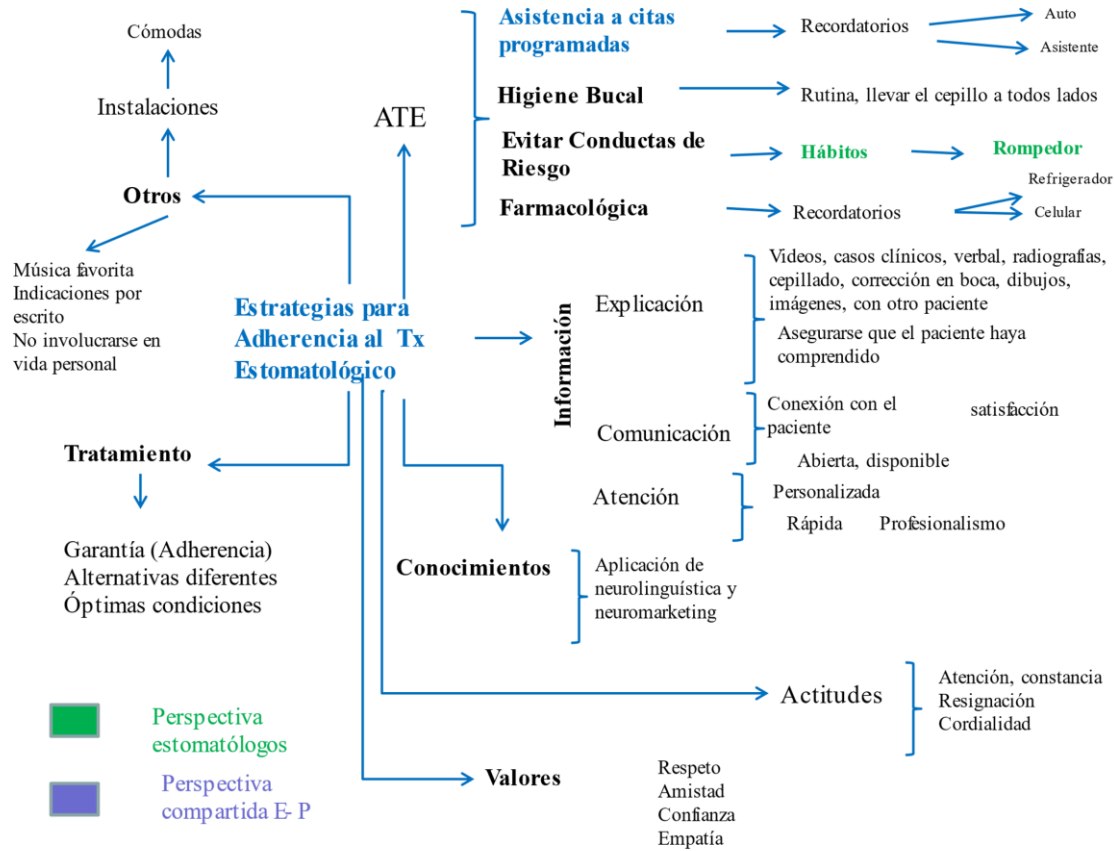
Cómodas

Instalaciones

Otros

Música favorita
Indicaciones por escrito
No involucrarse en vida personal

ATE

Asistencia a citas programadas
Recordatorios
Auto
Asistente

Higiene Bucal
Rutina, llevar el cepillo a todos lados

Evitar Conductas de Riesgo
Hábitos
Rompedor

Farmacológica
Recordatorios
Refrigerador
Celular

Estrategias para Adherencia al Tx Estomatológico

Información

Explicación
Videos, casos clínicos, verbal, radiografías, cepillado, corrección en boca, dibujos, imágenes, con otro paciente
Asegurarse que el paciente haya comprendido

Comunicación
Conexión con el paciente
satisfacción
Abierta, disponible

Atención
Personalizada
Rápida
Profesionalismo

Tratamiento

Garantía (Adherencia)
Alternativas diferentes
Óptimas condiciones

Conocimientos
Aplicación de neurolinguística y neuromarketing

Actitudes
Atención, constancia
Resignación
Cordialidad

Valores
Respeto
Amistad
Confianza
Empatía

Perspectiva estomatólogos

Perspectiva compartida E- P